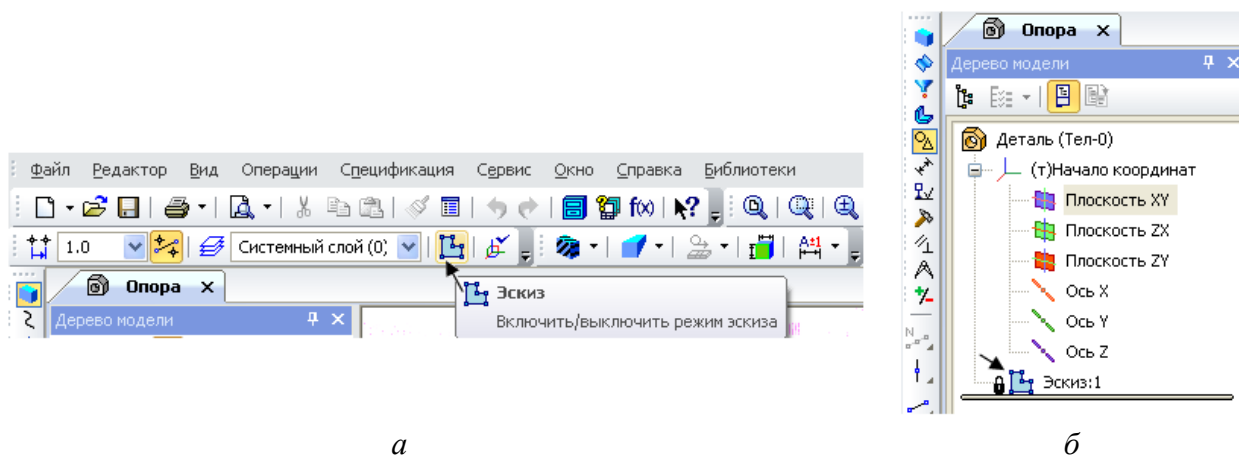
Файл Редактор Вид Операции Спецификация Сервис Окно Справка Библиотеки

1.0

Системный слой (0)

Опора ×

Дерево модели

Эскиз

Включить/выключить режим эскиза

*а*

Опора ×

Дерево модели

Деталь (Тел-0)

(т)Начало координат

Плоскость XY

Плоскость ZX

Плоскость ZY

Ось X

Ось Y

Ось Z

Эскиз:1

*б*